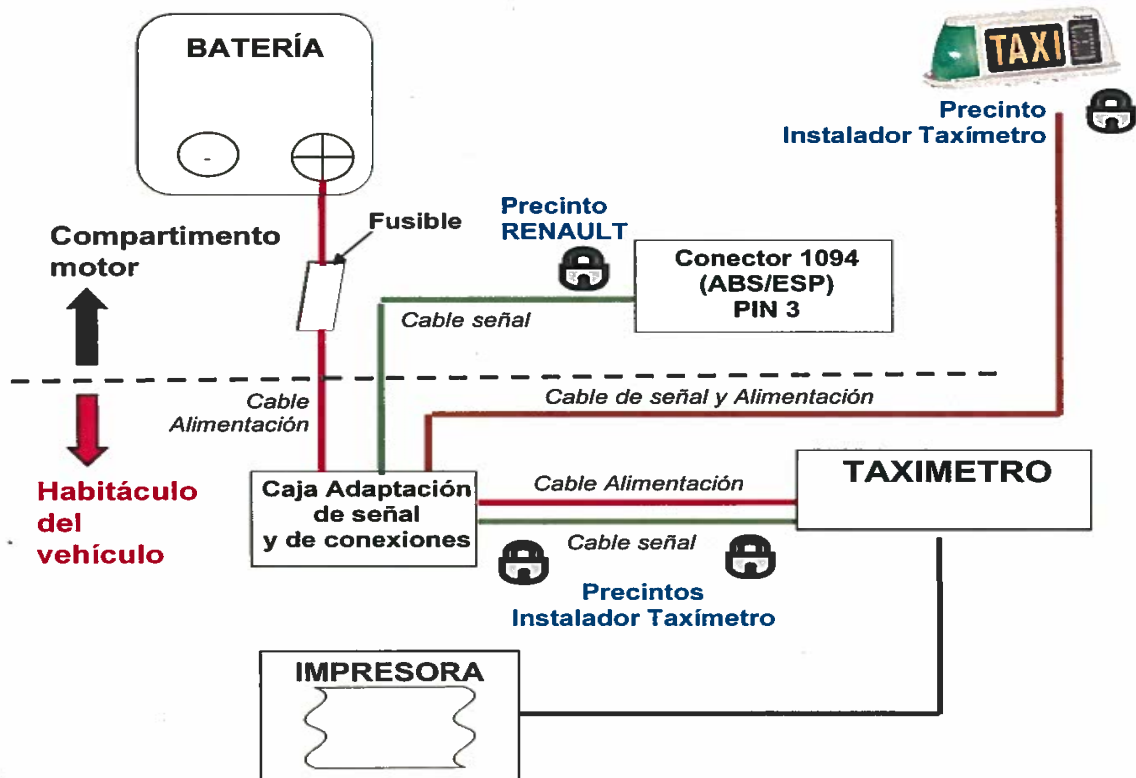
BATERÍA

-

TAXI

Precinto
Instalador Taxímetro

Fusible

Precinto
RENAULT

Compartimento
motor

Conector 1094
(ABS/ESP)
PIN 3

Cable señal

Cable de señal y Alimentación

Cable
Alimentación

Habitáculo
del
vehículo

Caja Adaptación
de señal
y de conexiones

Cable Alimentación

TAXIMETRO

Cable señal

Precintos
Instalador Taxímetro

IMPRESORA